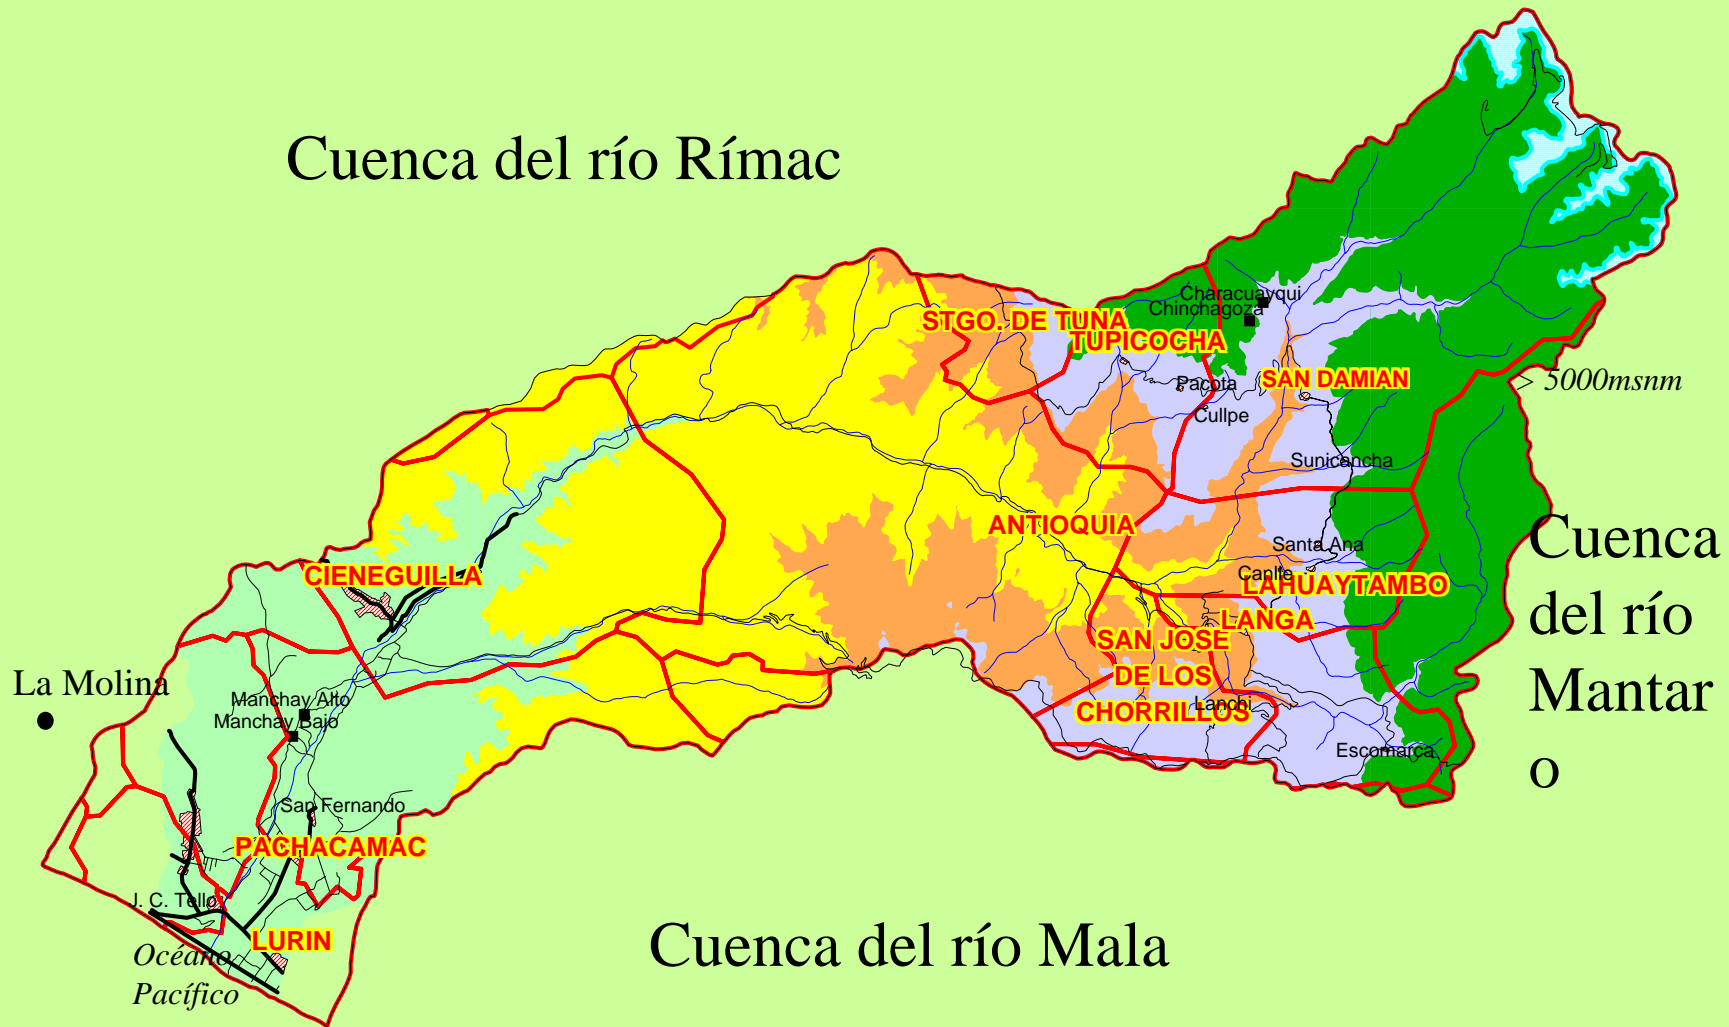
Cuenca del río Rímac

Characuayqui
Chinchagoza
STGO. DE TUNA
TUPICOCHA
Pacota
SAN DAMIAN
> 5000msnm
Cullpe
Sunicancha
ANTIOQUIA
Cuenca del río Mantaro
Santa Ana
Canlle
LAHUAYTAMBO
CIENEGUILLA
LANGA
SAN JOSE DE LOS CHORRILLOS
La Molina
Manchay Alto
Manchay Bajo
Lanchi
Escomarca
San Fernando
PACHACAMAC
J. C. Tello
LURIN
Océano Pacífico
Cuenca del río Mala